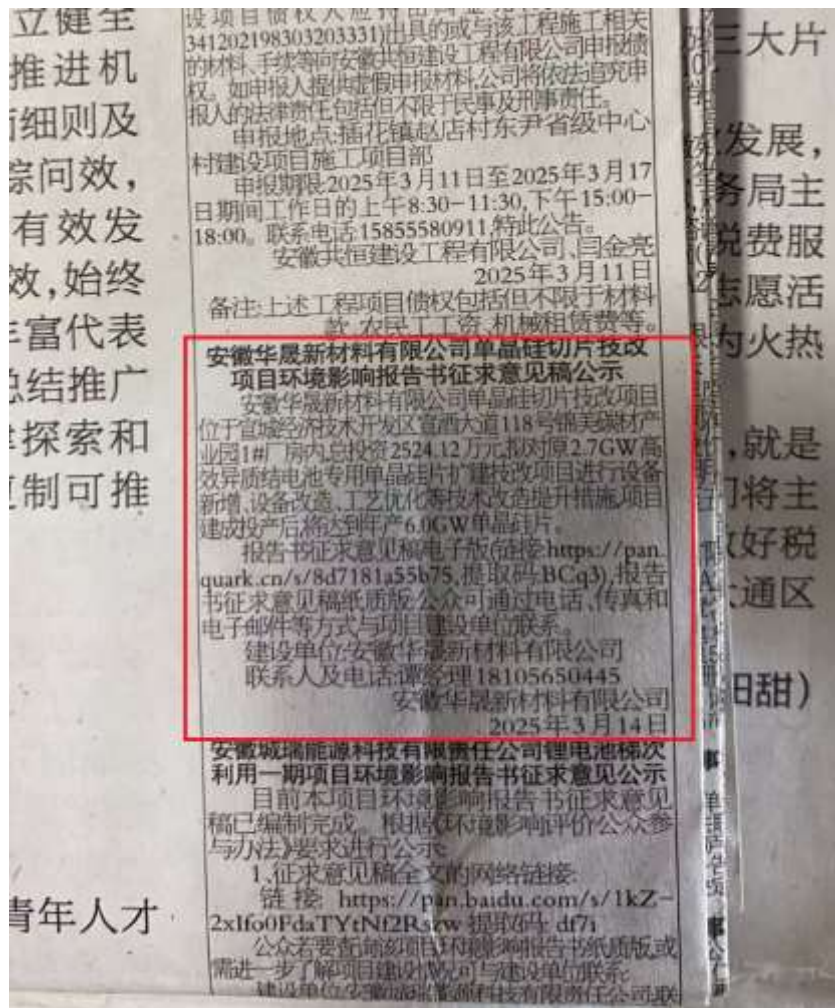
立健全
推进机
细则及
综问效，
有效发
效，始终
丰富代表
总结推广
探索和
制可推

青年人才

设项目债权人应持由具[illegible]的或与该工程施工相关
341202198303203331)出具的或与该工程施工相关的材料，手续等向安徽共恒建设工程有限公司申报债权。如申报人提供虚假申报材料，公司将依法追究申报人的法律责任包括但不限于民事及刑事责任。
申报地点：插花镇赵店村东尹省级中心村建设项目施工项目部
申报期限2025年3月11日至2025年3月17日期间工作日的上午8:30—11:30，下午15:00—18:00。联系电话15855580911，特此公告。
安徽共恒建设工程有限公司、闫金亮
2025年3月11日
备注：上述工程项目债权包括但不限于材料款、农民工工资、机械租赁费等。

安徽华晟新材料有限公司单晶硅切片技改项目环境影响报告书征求意见稿公示
安徽华晟新材料有限公司单晶硅切片技改项目位于宣城经济技术开发区宣酒大道118号锦美碳材产业园1#厂房内，总投资2524.12万元，拟对原2.7GW高效异质结电池专用单晶硅片扩建技改项目进行设备新增、设备改造、工艺优化等技术改造提升措施，项目建成投产后将达到年产6.0GW单晶硅片。
报告书征求意见稿电子版(链接https://pan.quark.cn/s/8d7181a55b75，提取码BCq3)，报告书征求意见稿纸质版公众可通过电话、传真和电子邮件等方式与项目建设单位联系。
建设单位：安徽华晟新材料有限公司
联系人及电话：谭经理18105650445
安徽华晟新材料有限公司
2025年3月14日

安徽诚瑞能源科技有限责任公司锂电池梯次利用一期项目环境影响报告书征求意见公示
目前本项目环境影响报告书征求意见稿已编制完成，根据《环境影响评价公众参与办法》要求进行公示：
1.征求意见稿全文的网络链接：
链接：https://pan.baidu.com/s/1kZ-2xIfo0FdaTYtNf2Rszw 提取码：df7i
公众若要查阅项目环境影响报告书纸质版或需进一步了解项目建设情况可与建设单位联系。
建设单位：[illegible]

三大片

发展，
务局主
税费服
志愿活
为火热

，就是
将主
好税
通区

田甜）